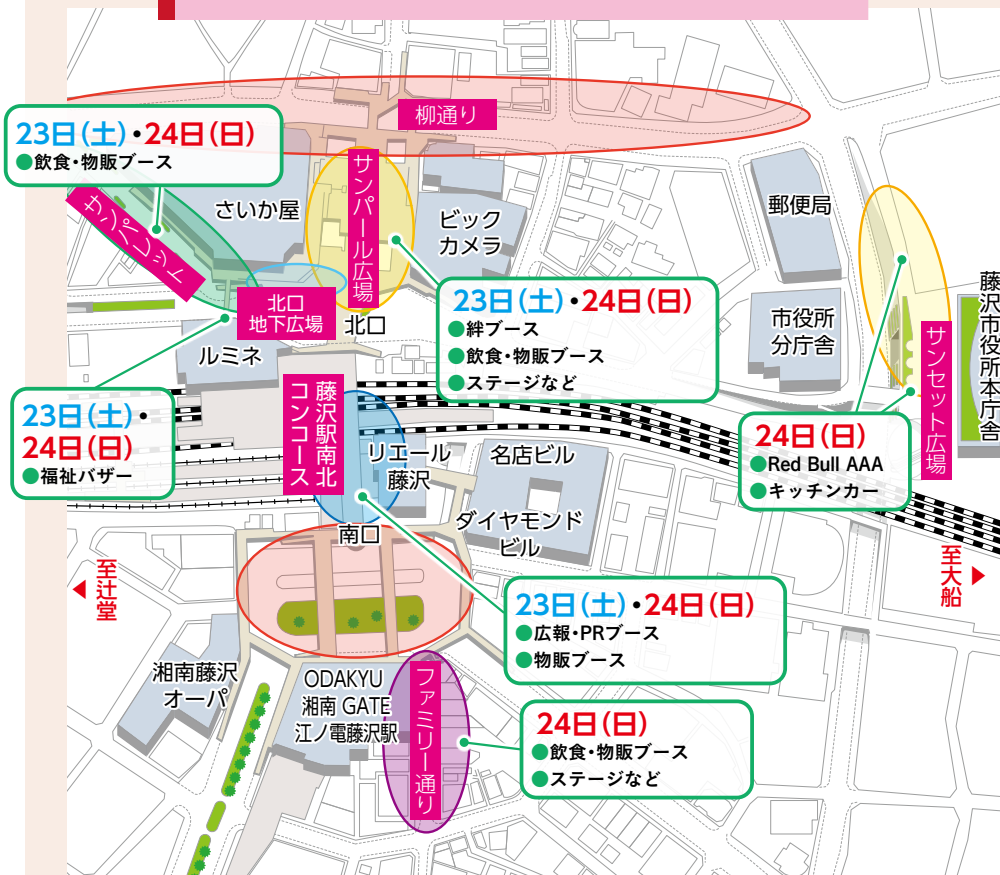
柳通り

23日(土)・24日(日)
●飲食・物販ブース

サンパレット

さいか屋

サンパール広場

ビックカメラ

郵便局

北口地下広場

北口

23日(土)・24日(日)
●絆ブース
●飲食・物販ブース
●ステージなど

市役所分庁舎

藤沢市役所本庁舎

サンセット広場

ルミネ

23日(土)・
24日(日)
●福祉バザー

藤沢駅南北コンコース

リエール藤沢

名店ビル

24日(日)
●Red Bull AAA
●キッチンカー

ダイヤモンドビル

南口

至辻堂

至大船

23日(土)・24日(日)
●広報・PRブース
●物販ブース

湘南藤沢オーパ

ODAKYU
湘南 GATE
江ノ電藤沢駅

ファミリー通り

24日(日)
●飲食・物販ブース
●ステージなど